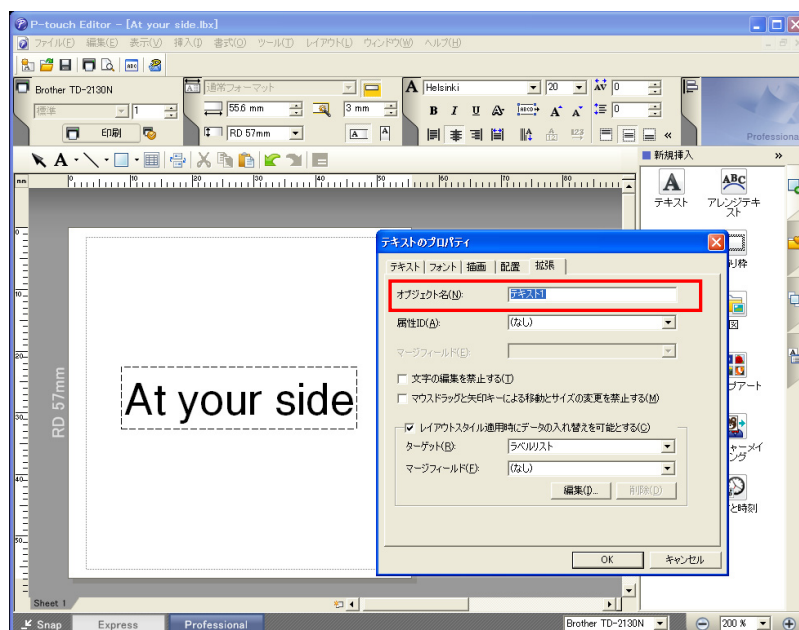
P-touch Editor - [At your side.lbx]

ファイル(F) 編集(E) 表示(V) 挿入(I) 書式(O) ツール(T) レイアウト(L) ウィンドウ(W) ヘルプ(H)

Brother TD-2130N
標準
1
印刷
通常フォーマット
55.6 mm
3 mm
RD 57mm
Helsinki
20
0
B I U
0
Professional

新規挿入
テキスト
アレンジテキスト
り枠
図
ブアート
キーメイング
と時刻

RD 57mm
At your side

テキストのプロパティ
テキスト フォント 描画 配置 拡張
オブジェクト名(N): テキスト1
属性ID(A): (なし)
マージフィールド(E):
文字の編集を禁止する(T)
マウスドラッグと矢印キーによる移動とサイズの変更を禁止する(M)
レイアウトスタイル適用時にデータの入れ替えを可能とする(C)
ターゲット(R): ラベルリスト
マージフィールド(F): (なし)
編集(D)...
削除(X)
OK
キャンセル

Sheet 1
Snap
Express
Professional
Brother TD-2130N
200 %